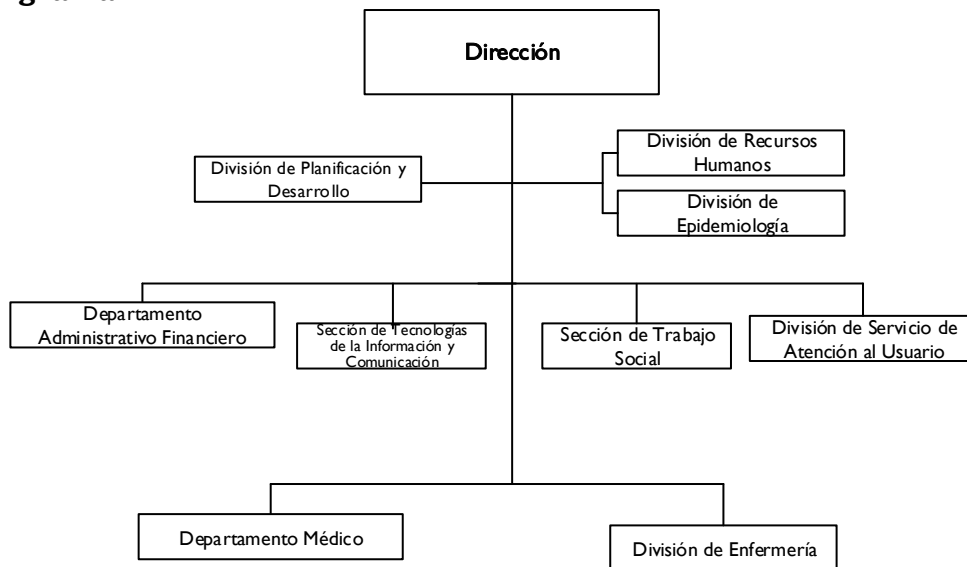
Dirección

División de Planificación y Desarrollo

División de Recursos Humanos

División de Epidemiología

Departamento Administrativo Financiero

Sección de Tecnologías de la Información y Comunicación

Sección de Trabajo Social

División de Servicio de Atención al Usuario

Departamento Médico

División de Enfermería